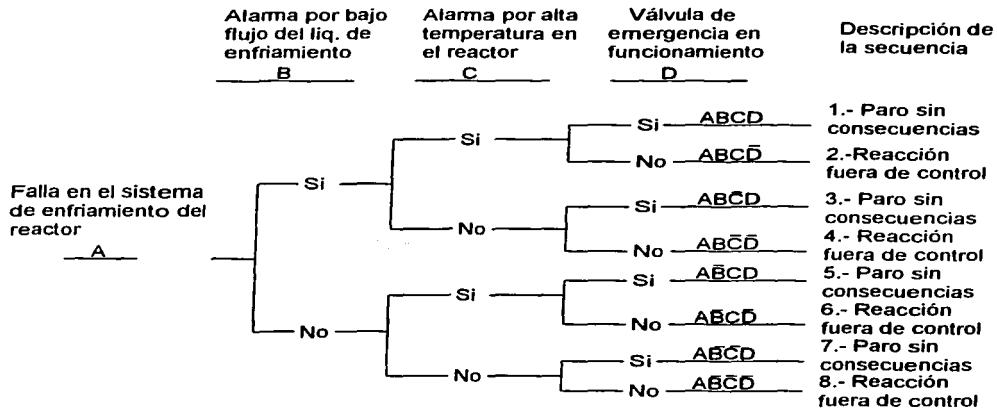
Alarma por bajo flujo del liq. de enfriamiento
B

Alarma por alta temperatura en el reactor
C

Válvula de emergencia en funcionamiento
D

Descripción de la secuencia

Falla en el sistema de enfriamiento del reactor
A

Si
Si
Si $ABCD$ 1.- Paro sin consecuencias
No $ABC\bar{D}$ 2.-Reacción fuera de control
No
Si $AB\bar{C}D$ 3.- Paro sin consecuencias
No $AB\bar{C}\bar{D}$ 4.- Reacción fuera de control
No
Si
Si $A\bar{B}CD$ 5.- Paro sin consecuencias
No $A\bar{B}C\bar{D}$ 6.- Reacción fuera de control
No
Si $A\bar{B}\bar{C}D$ 7.- Paro sin consecuencias
No $A\bar{B}\bar{C}\bar{D}$ 8.- Reacción fuera de control